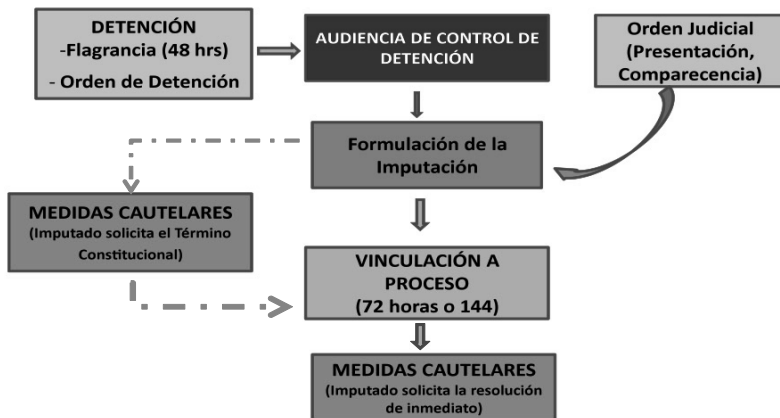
DETENCIÓN
-Flagrancia (48 hrs)
- Orden de Detención

AUDIENCIA DE CONTROL DE DETENCIÓN

Orden Judicial
(Presentación, Comparecencia)

Formulación de la Imputación

MEDIDAS CAUTELARES
(Imputado solicita el Término Constitucional)

VINCULACIÓN A PROCESO
(72 horas o 144)

MEDIDAS CAUTELARES
(Imputado solicita la resolución de inmediato)